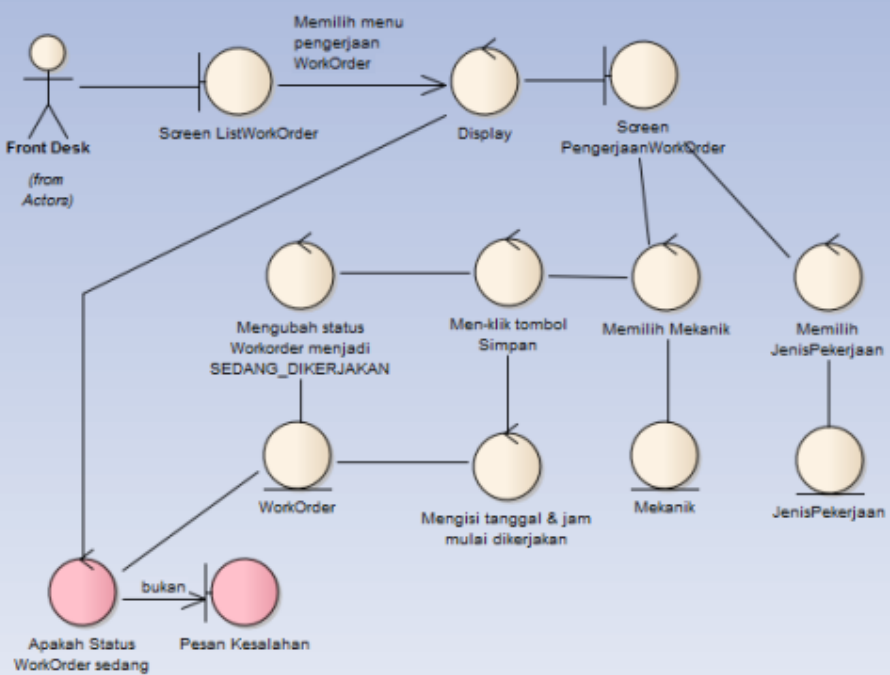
Front Desk

(from Actors)

Screen ListWorkOrder

Memilih menu pengerjaan WorkOrder

Display

Screen PengerjaanWorkOrder

Mengubah status Workorder menjadi SEDANG_DIKERJAKAN

Men-klik tombol Simpan

Memilih Mekanik

Memilih JenisPekerjaan

WorkOrder

Mengisi tanggal & jam mulai dikerjakan

Mekanik

JenisPekerjaan

bukan

Apakah Status WorkOrder sedang

Pesan Kesalahan